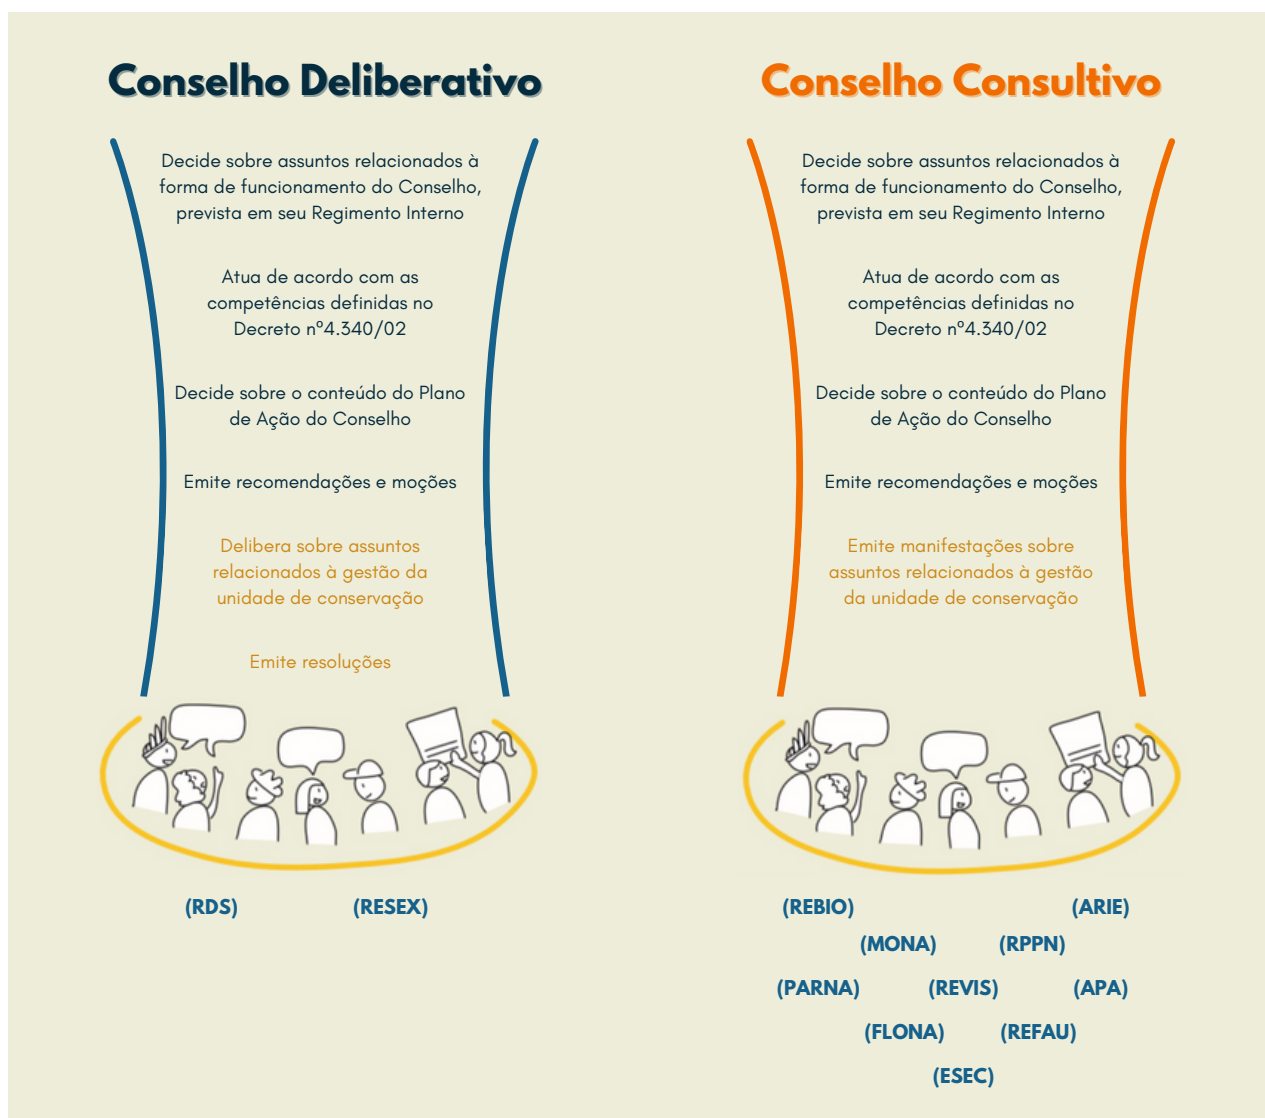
Conselho Deliberativo

Decide sobre assuntos relacionados à forma de funcionamento do Conselho, prevista em seu Regimento Interno

Atua de acordo com as competências definidas no Decreto nº4.340/02

Decide sobre o conteúdo do Plano de Ação do Conselho

Emite recomendações e moções

Delibera sobre assuntos relacionados à gestão da unidade de conservação

Emite resoluções

(RDS) (RESEX)

Conselho Consultivo

Decide sobre assuntos relacionados à forma de funcionamento do Conselho, prevista em seu Regimento Interno

Atua de acordo com as competências definidas no Decreto nº4.340/02

Decide sobre o conteúdo do Plano de Ação do Conselho

Emite recomendações e moções

Emite manifestações sobre assuntos relacionados à gestão da unidade de conservação

(REBIO) (ARIE)

(MONA) (RPPN)

(PARNA) (REVIS) (APA)

(FLONA) (REFAU)

(ESEC)